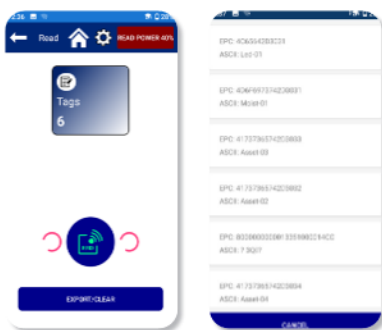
12:36
Read
READ POWER 40%
Tags
6
EXPORT/CLEAR

EPC: 4C6F6354303031
ASCII: Loc-01

EPC: 4D6F697374203031
ASCII: Moist 01

EPC: 417373657420303033
ASCII: Asset 03

EPC: 417373657420303032
ASCII: Asset 02

EPC: 3030303030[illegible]
ASCII: ?3Q!?

EPC: 417373657420303034
ASCII: Asset 04

CANCEL